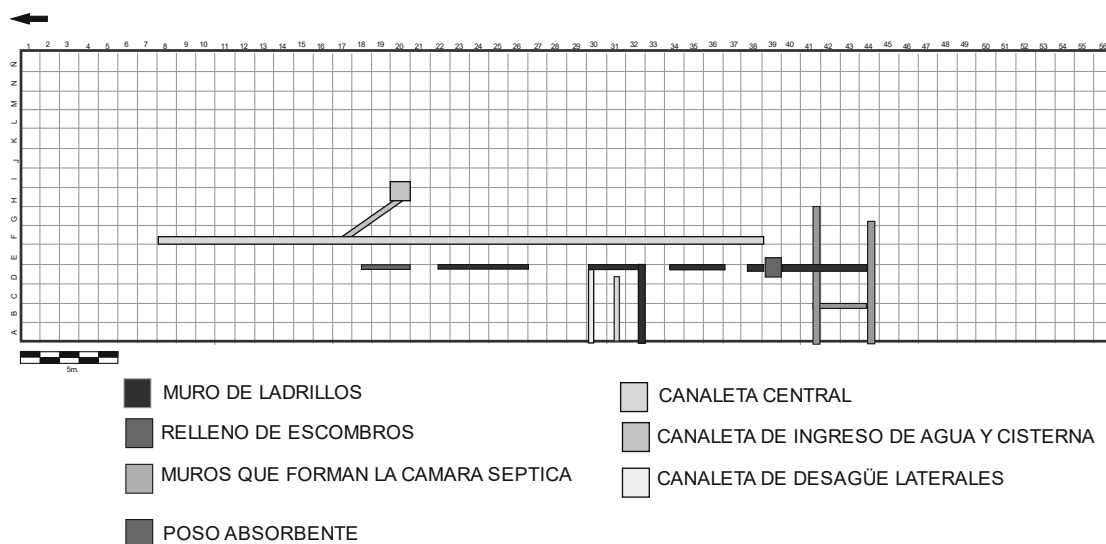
1 2 3 4 5 6 7 8 9 10 11 12 13 14 15 16 17 18 19 20 21 22 23 24 25 26 27 28 29 30 31 32 33 34 35 36 37 38 39 40 41 42 43 44 45 46 47 48 49 50 51 52 53 54 55 56

Ñ
N
M
L
K
J
I
H
G
F
E
D
C
B
A

5m.

MURO DE LADRILLOS
RELLENO DE ESCOMBROS
MUROS QUE FORMAN LA CAMARA SEPTICA
POSO ABSORBENTE

CANALETA CENTRAL
CANALETA DE INGRESO DE AGUA Y CISTERNA
CANALETA DE DESAGÜE LATERALES